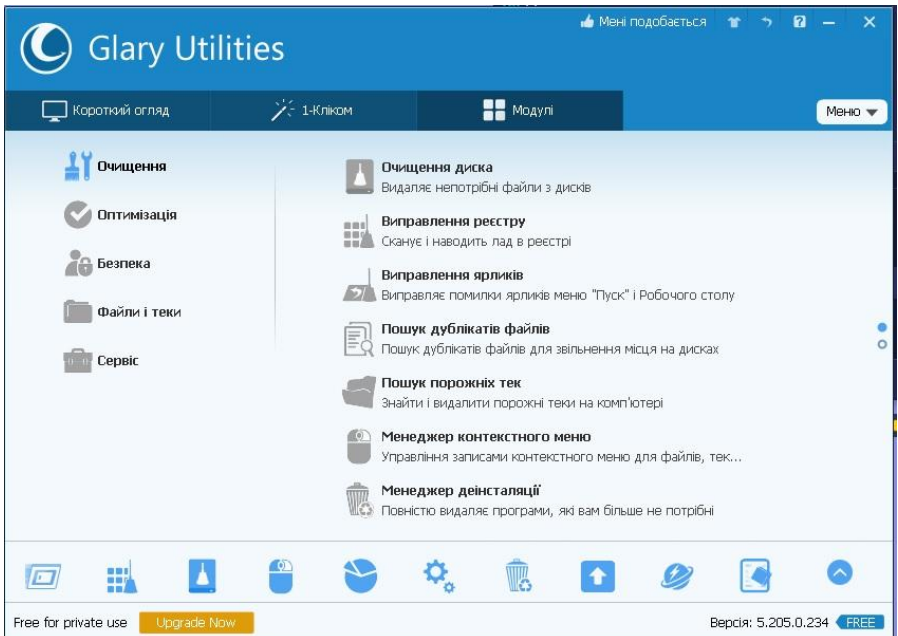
Glary Utilities

Мені подобається

Короткий огляд

1-Кліком

Модулі

Меню

Очищення

Оптимізація

Безпека

Файли і теки

Сервіс

Очищення диска
Видаляє непотрібні файли з дисків

Виправлення реєстру
Сканує і наводить лад в реєстрі

Виправлення ярликів
Виправляє помилки ярликів меню "Пуск" і Робочого столу

Пошук дублікатів файлів
Пошук дублікатів файлів для звільнення місця на дисках

Пошук порожніх тек
Знайти і видалити порожні теки на комп'ютері

Менеджер контекстного меню
Управління записами контекстного меню для файлів, тек...

Менеджер деінсталяції
Повністю видаляє програми, які вам більше не потрібні

Free for private use

Upgrade Now

Версія: 5.205.0.234

FREE